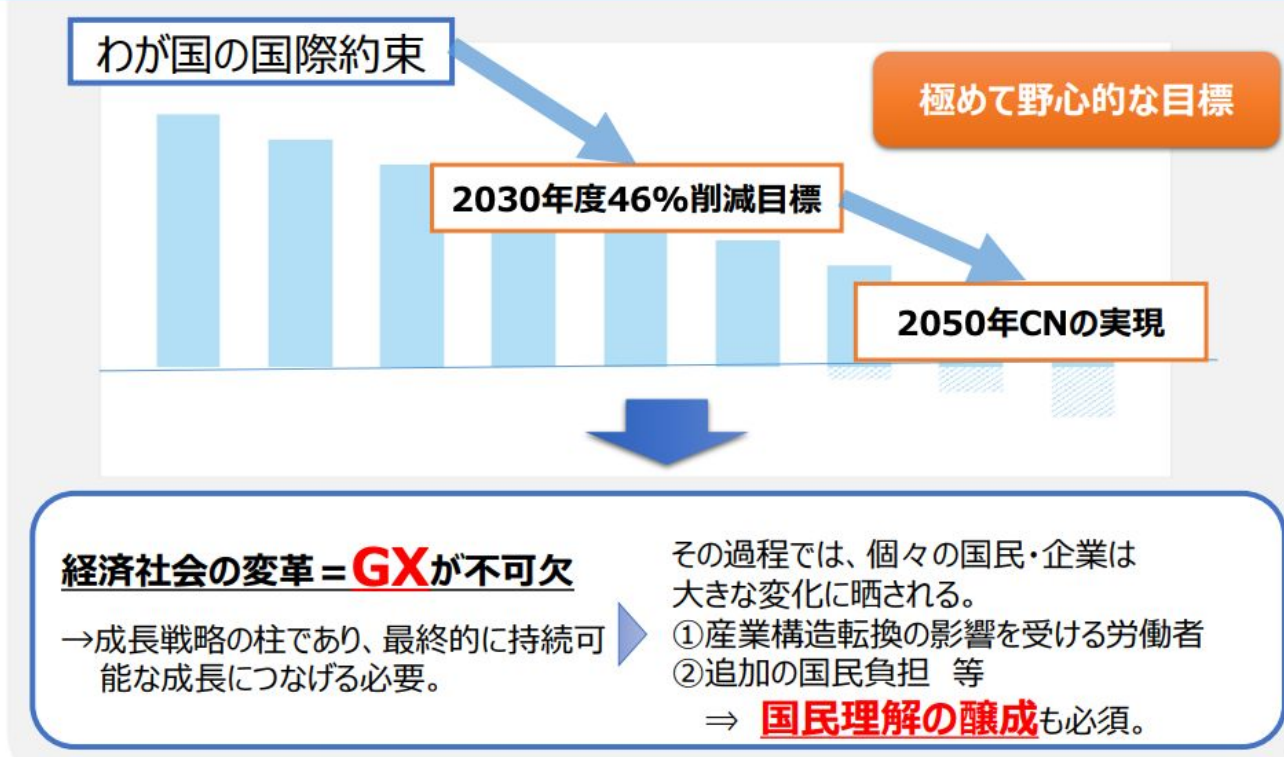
わが国の国際約束

極めて野心的な目標

2030年度46%削減目標

2050年CNの実現

経済社会の変革＝GXが不可欠

→成長戦略の柱であり、最終的に持続可能な成長につなげる必要。

その過程では、個々の国民・企業は大きな変化に晒される。
①産業構造転換の影響を受ける労働者
②追加の国民負担 等
⇒ 国民理解の醸成も必須。